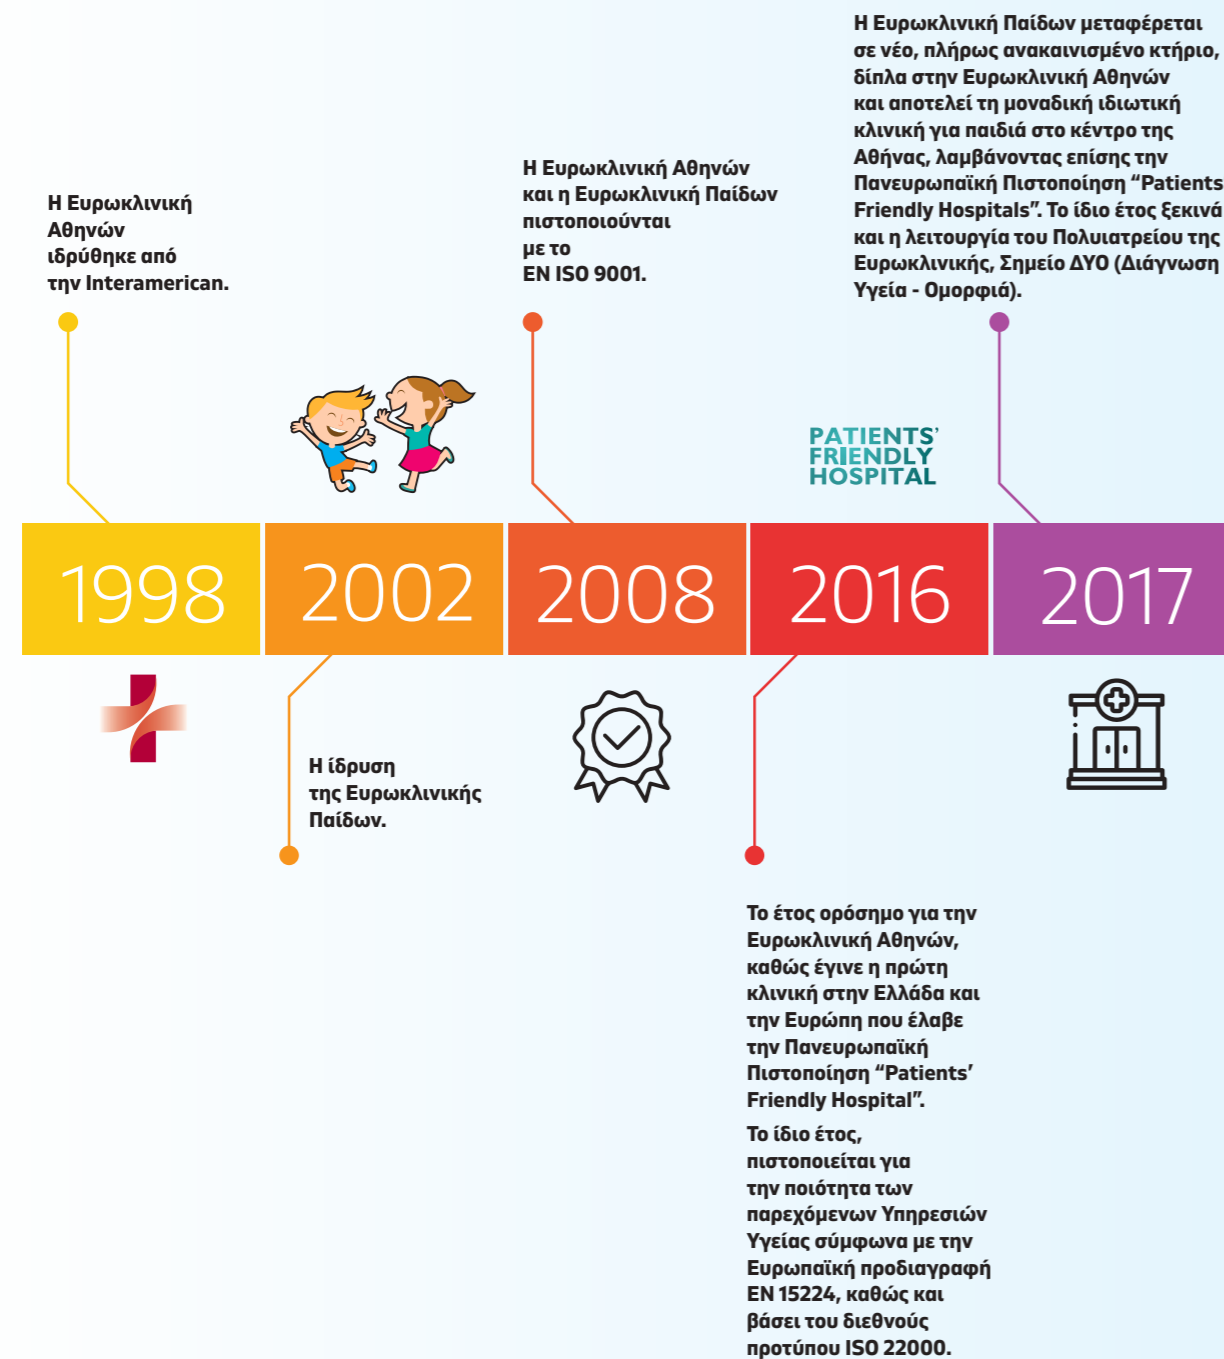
Η Ευρωκλινική Παίδων μεταφέρεται σε νέο, πλήρως ανακαινισμένο κτήριο, δίπλα στην Ευρωκλινική Αθηνών και αποτελεί τη μοναδική ιδιωτική κλινική για παιδιά στο κέντρο της Αθήνας, λαμβάνοντας επίσης την Πανευρωπαϊκή Πιστοποίηση "Patients Friendly Hospitals". Το ίδιο έτος ξεκινά και η λειτουργία του Πολυιατρείου της Ευρωκλινικής, Σημείο ΔΥΟ (Διάγνωση Υγεία - Ομορφιά).

Η Ευρωκλινική Αθηνών ιδρύθηκε από την Interamerican.

Η Ευρωκλινική Αθηνών και η Ευρωκλινική Παίδων πιστοποιούνται με το EN ISO 9001.

PATIENTS' FRIENDLY HOSPITAL

1998

2002

2008

2016

2017

Η ίδρυση της Ευρωκλινικής Παίδων.

Το έτος ορόσημο για την Ευρωκλινική Αθηνών, καθώς έγινε η πρώτη κλινική στην Ελλάδα και την Ευρώπη που έλαβε την Πανευρωπαϊκή Πιστοποίηση "Patients' Friendly Hospital".

Το ίδιο έτος, πιστοποιείται για την ποιότητα των παρεχόμενων Υπηρεσιών Υγείας σύμφωνα με την Ευρωπαϊκή προδιαγραφή EN 15224, καθώς και βάσει του διεθνούς προτύπου ISO 22000.